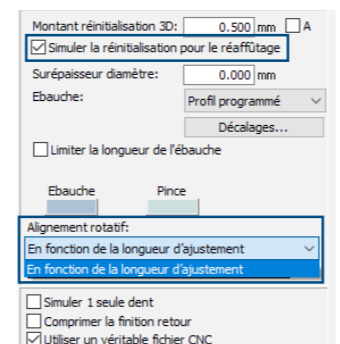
Montant réinitialisation 3D: 0.500 mm A

Simuler la réinitialisation pour le réaffûtage

Surépaisseur diamètre: 0.000 mm

Ebauche: Profil programmé

Décalages...

Limiter la longueur de l'ébauche

Ebauche Pince

Alignement rotatif:

En fonction de la longueur d'ajustement

En fonction de la longueur d'ajustement

Simuler 1 seule dent

Comprimer la finition retour

Utiliser un véritable fichier CNC